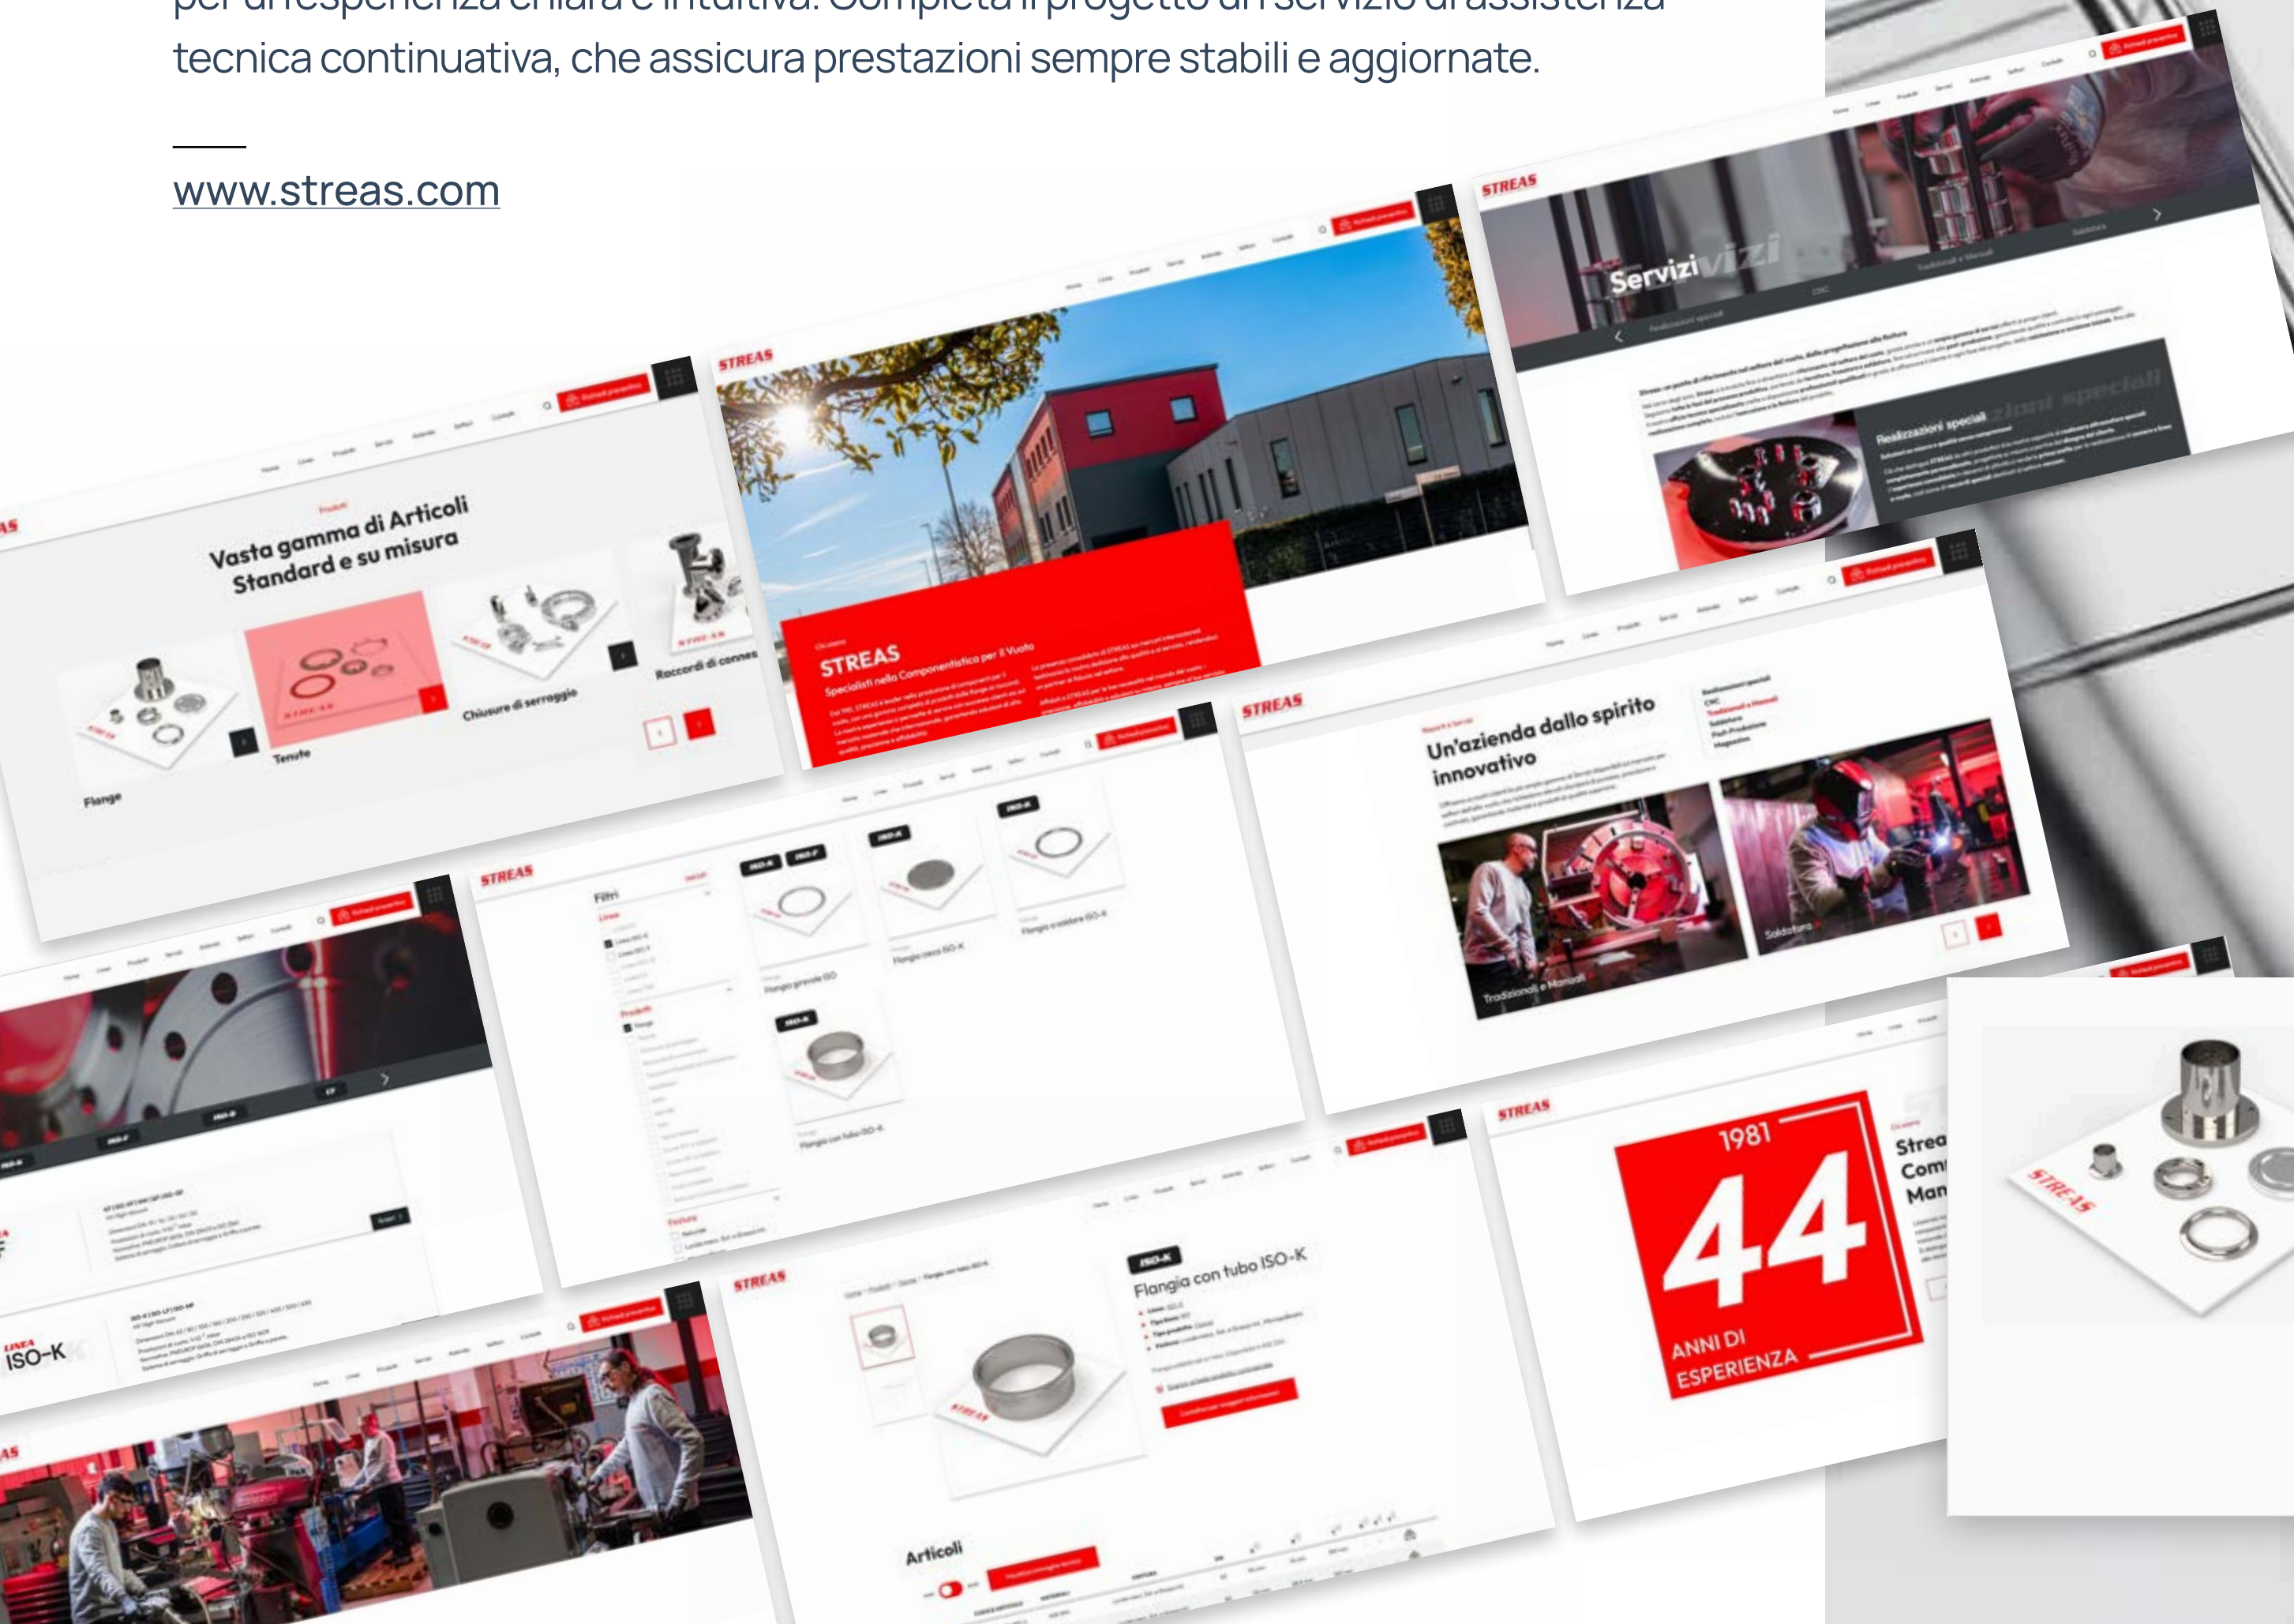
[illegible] tecnica continuativa, che assicura prestazioni sempre stabili e aggiornate.

www.streas.com

Vasta gamma di Articoli Standard e su misura

Flange

Tenute

Chiusure di serraggio

Raccordi di conness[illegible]

STREAS

STREAS
Specialisti nella Componentistica per il Vuoto

STREAS

Servizi

Realizzazioni speciali

STREAS

Un'azienda dallo spirito innovativo

Tradizionali e Manuali

Saldatura

STREAS

Filtri

Flangia cieca ISO-K

Flangia a saldare ISO-K

Flangia con tubo ISO-K

ISO-K

STREAS

ISO-K
Flangia con tubo ISO-K

Articoli

STREAS

1981
44
ANNI DI ESPERIENZA

Strea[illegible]
Com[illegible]
Man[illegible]

STREAS